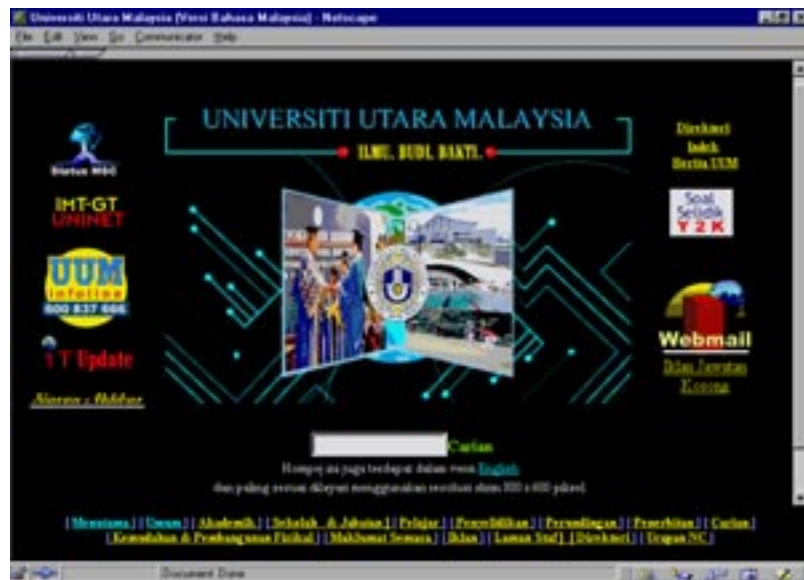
Universiti Utara Malaysia (Versi Bahasa Malaysia) - Netscape

File Edit View Go Communicator Help

UNIVERSITI UTARA MALAYSIA

ILMU. BUDI. BAKTI.

Status MSC

IMT-GT UNINET

UUM Infoline 600 837 666

I T Update

Alamat e-Holdings

Direktori Indeks Berita UUM

Soal Selidik Y2K

Webmail

Iklan Jawatan Kosong

Carian

Homepage ini juga terdapat dalam versi English

dan paling sesuai dilayari menggunakan resolusi skrin 800 x 600 piksel.

| Menu utama | | Umum | | Akademik | | Sekolah & Jabatan | | Pelajar | | Penyelidikan | | Perundingan | | Penerbitan | | Carian |
| Kemudahan & Pembangunan Fizikal | | Maklumat Semasa | | Iklan | | Laman Staf | | Direktori | | Ucapan NC |

Document: Done